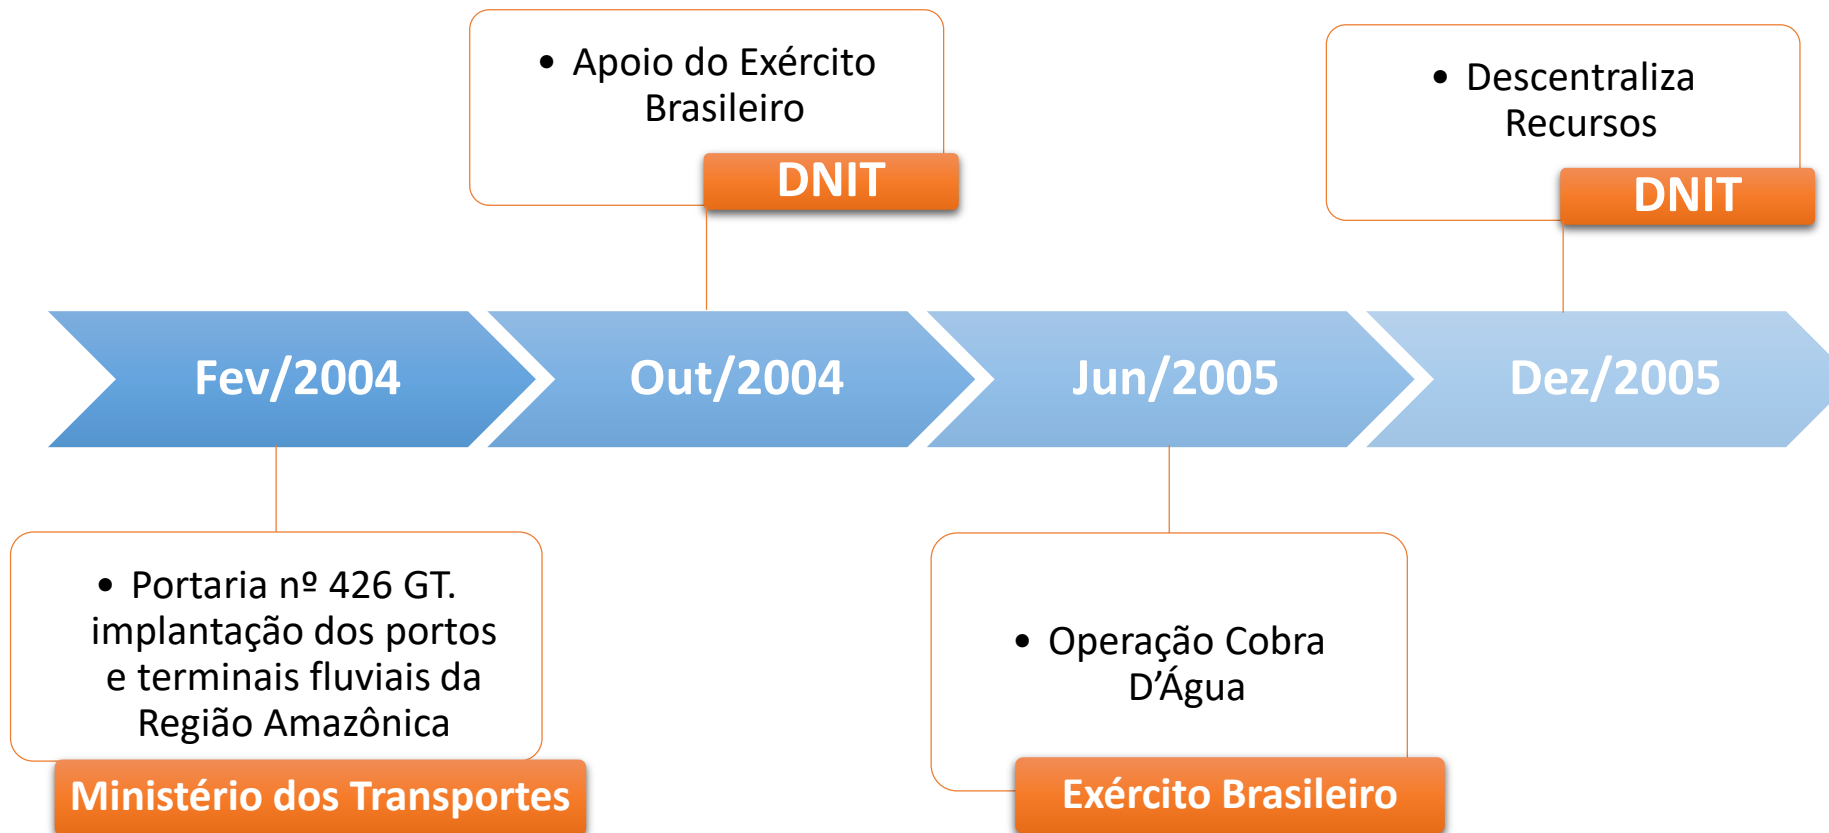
• Apoio do Exército Brasileiro

DNIT

• Descentraliza Recursos

DNIT

Fev/2004

Out/2004

Jun/2005

Dez/2005

• Portaria nº 426 GT. implantação dos portos e terminais fluviais da Região Amazônica

Ministério dos Transportes

• Operação Cobra D'Água

Exército Brasileiro